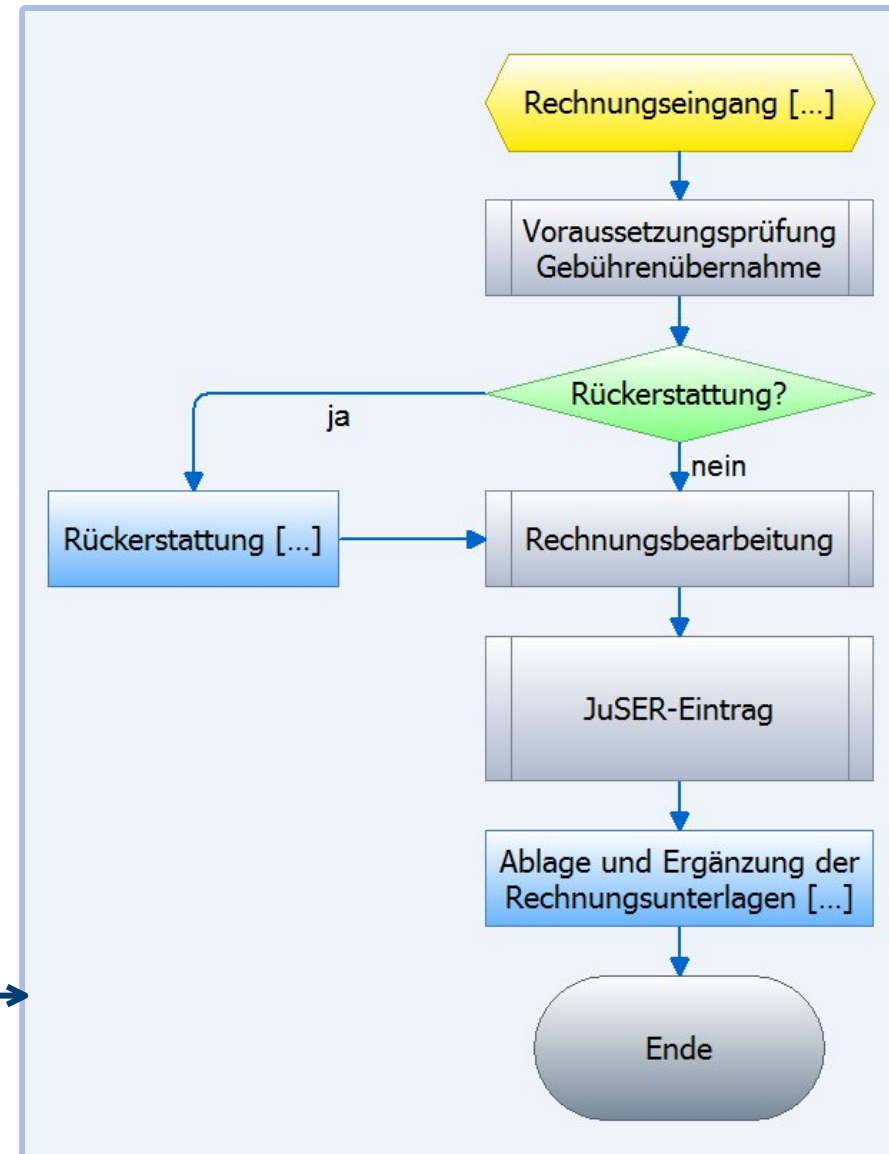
Rechnungseingang [...]

Voraussetzungsprüfung Gebührenübernahme

Rückerstattung?

ja

nein

Rückerstattung [...]

Rechnungsbearbeitung

JuSER-Eintrag

Ablage und Ergänzung der Rechnungsunterlagen [...]

Ende